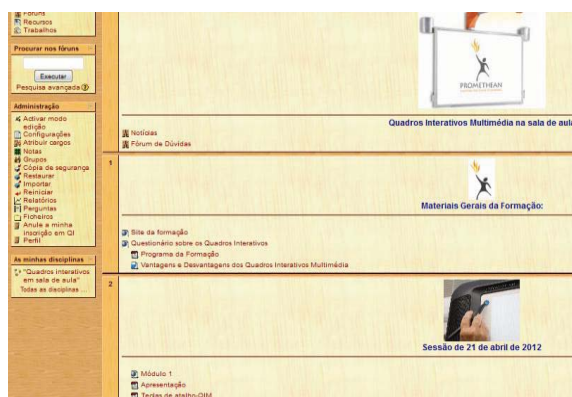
Fóruns
Recursos
Trabalhos

Procurar nos fóruns

Executar
Pesquisa avançada

Administração

Activar modo edição
Configurações
Atribuir cargos
Notas
Grupos
Cópia de segurança
Restaurar
Importar
Reiniciar
Relatórios
Perguntas
Ficheiros
Anule a minha inscrição em QI
Perfil

As minhas disciplinas

"Quadros interativos em sala de aula"
Todas as disciplinas ...

PROMETHEAN

Quadros Interativos Multimédia na sala de aul

Notícias
Fórum de Dúvidas

1

Materiais Gerais da Formação:

Site da formação
Questionário sobre os Quadros Interativos
Programa da Formação
Vantagens e Desvantagens dos Quadros Interativos Multimédia

2

Sessão de 21 de abril de 2012

Módulo 1
Apresentação
Teclas de atalho-QIM